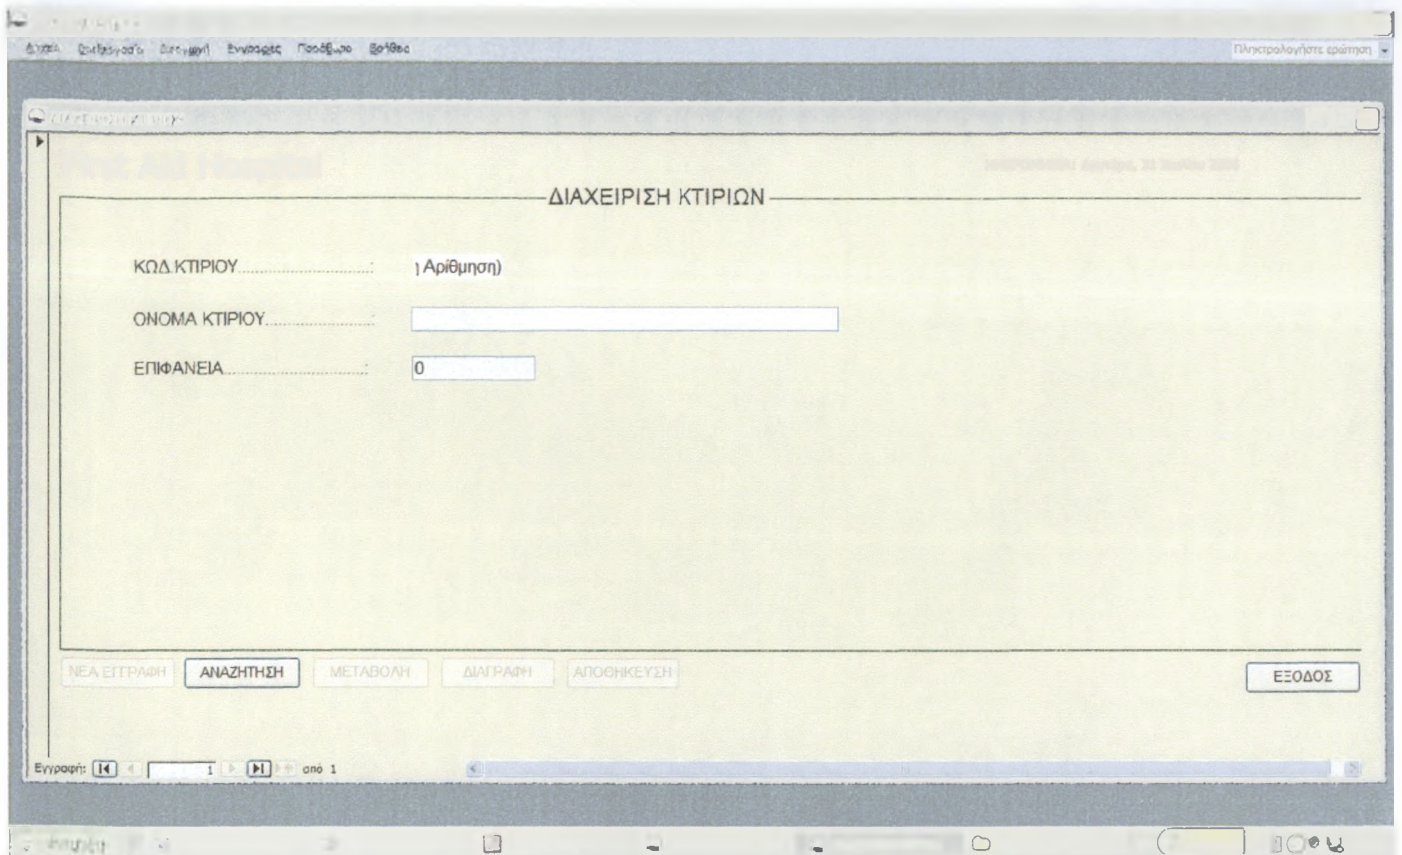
Αρχείο Επεξεργασία Εισαγωγή Εγγραφές Παράθυρο Βοήθεια

Πληκτρολογήστε ερώτηση

First Aid Hospital

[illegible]

ΔΙΑΧΕΙΡΙΣΗ ΚΤΙΡΙΩΝ

ΚΩΔ.ΚΤΙΡΙΟΥ..............................: (Αρίθμηση)

ΟΝΟΜΑ ΚΤΙΡΙΟΥ..............................

ΕΠΙΦΑΝΕΙΑ..............................: 0

ΝΕΑ ΕΓΓΡΑΦΗ ΑΝΑΖΗΤΗΣΗ ΜΕΤΑΒΟΛΗ ΔΙΑΓΡΑΦΗ ΑΠΟΘΗΚΕΥΣΗ ΕΞΟΔΟΣ

Εγγραφή: 1 από 1